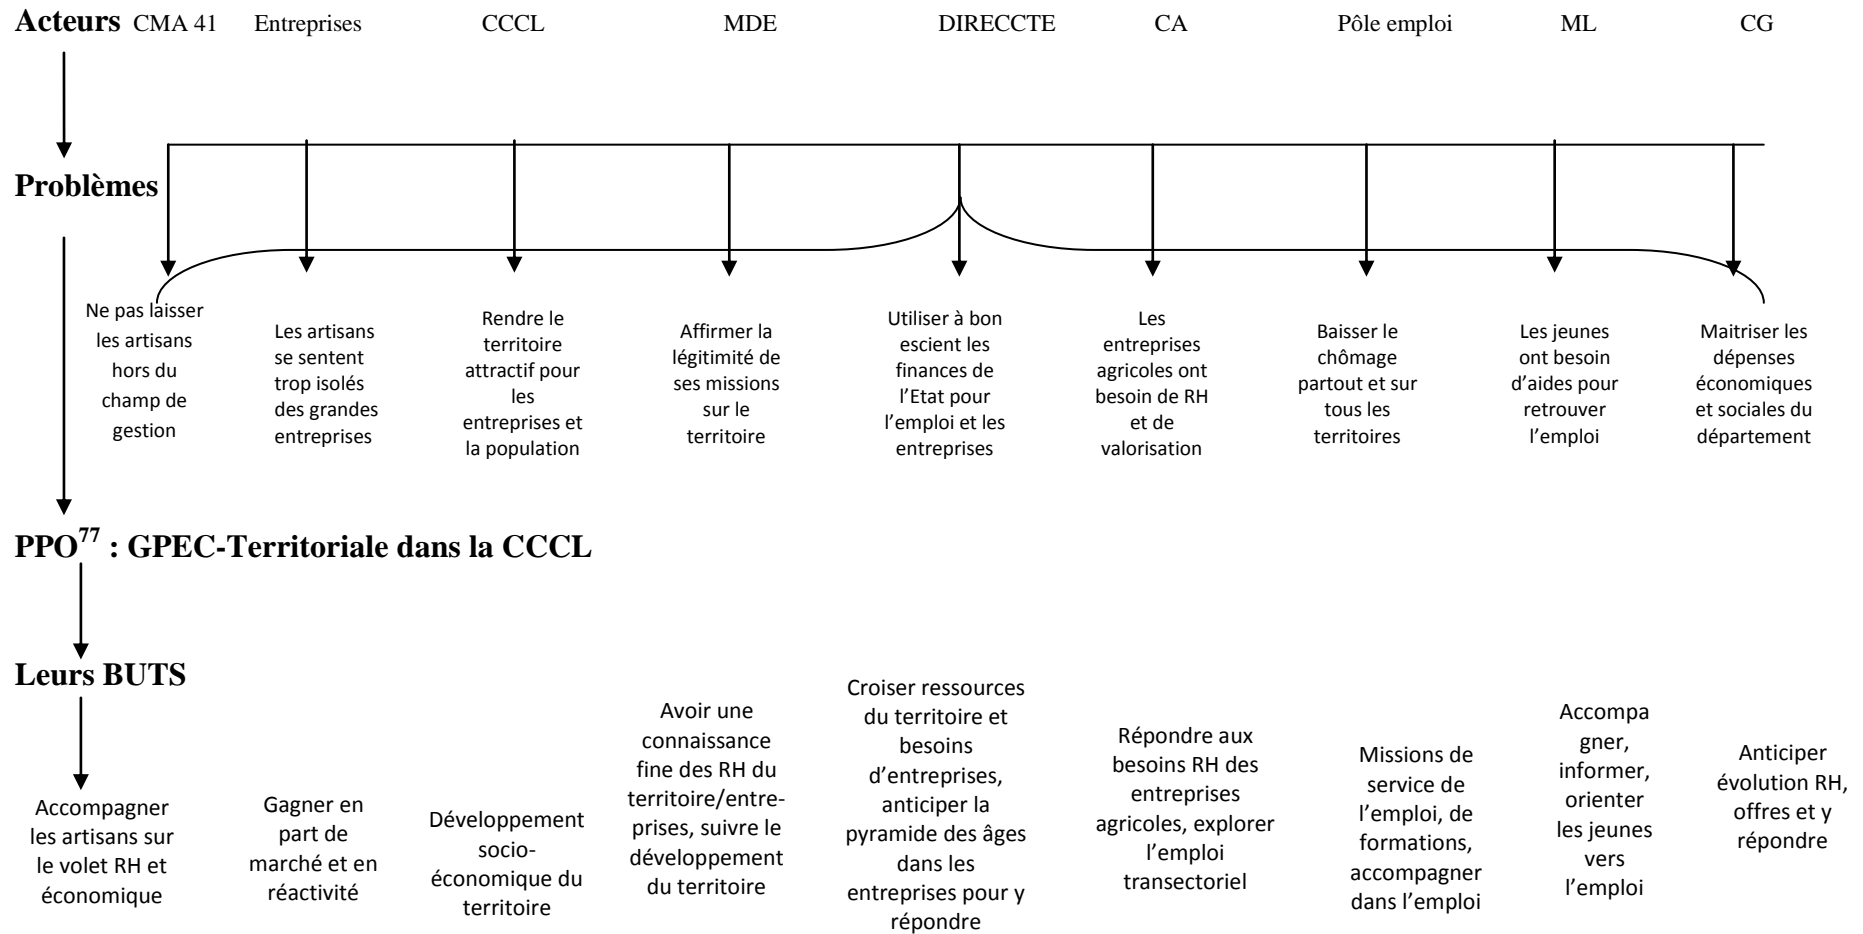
Acteurs CMA 41 Entreprises CCCL MDE DIRECCTE CA Pôle emploi ML CG

Problèmes

Ne pas laisser les artisans hors du champ de gestion

Les artisans se sentent trop isolés des grandes entreprises

Rendre le territoire attractif pour les entreprises et la population

Affirmer la légitimité de ses missions sur le territoire

Utiliser à bon escient les finances de l'Etat pour l'emploi et les entreprises

Les entreprises agricoles ont besoin de RH et de valorisation

Baisser le chômage partout et sur tous les territoires

Les jeunes ont besoin d'aides pour retrouver l'emploi

Maitriser les dépenses économiques et sociales du département

PPO$^{77}$ : GPEC-Territoriale dans la CCCL

Leurs BUTS

Accompagner les artisans sur le volet RH et économique

Gagner en part de marché et en réactivité

Développement socio-économique du territoire

Avoir une connaissance fine des RH du territoire/entreprises, suivre le développement du territoire

Croiser ressources du territoire et besoins d'entreprises, anticiper la pyramide des âges dans les entreprises pour y répondre

Répondre aux besoins RH des entreprises agricoles, explorer l'emploi transectoriel

Missions de service de l'emploi, de formations, accompagner dans l'emploi

Accompa gner, informer, orienter les jeunes vers l'emploi

Anticiper évolution RH, offres et y répondre